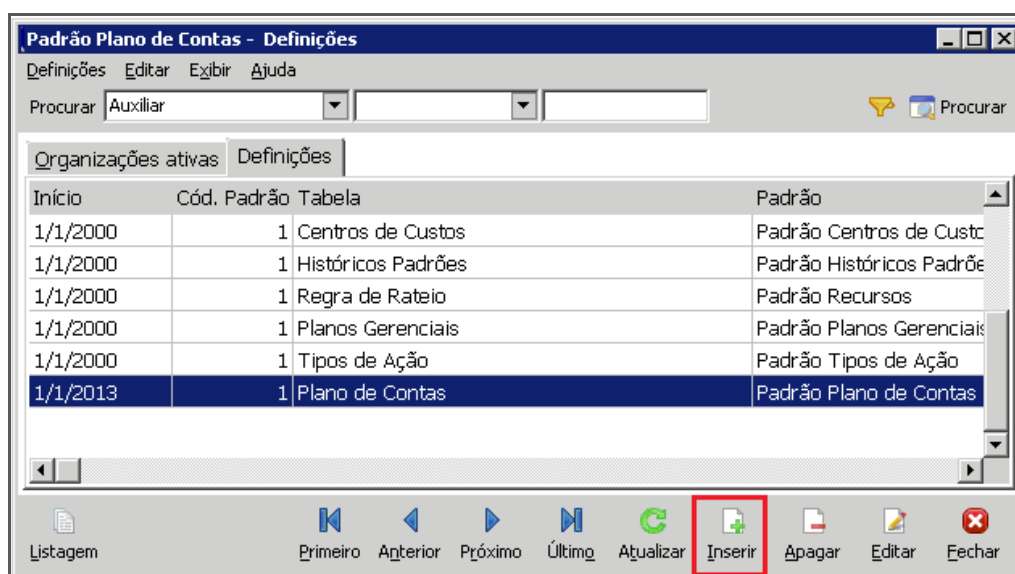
Padrão Plano de Contas - Definições

Definições Editar Exibir Ajuda

Procurar Auxiliar

Procurar

Organizações ativas Definições

| Início | Cód. Padrão | Tabela | Padrão |
|---|---|---|---|
| 1/1/2000 | 1 | Centros de Custos | Padrão Centros de Custo |
| 1/1/2000 | 1 | Históricos Padrões | Padrão Históricos Padrõe |
| 1/1/2000 | 1 | Regra de Rateio | Padrão Recursos |
| 1/1/2000 | 1 | Planos Gerenciais | Padrão Planos Gerenciais |
| 1/1/2000 | 1 | Tipos de Ação | Padrão Tipos de Ação |
| 1/1/2013 | 1 | Plano de Contas | Padrão Plano de Contas |

Listagem Primeiro Anterior Próximo Último Atualizar Inserir Apagar Editar Fechar